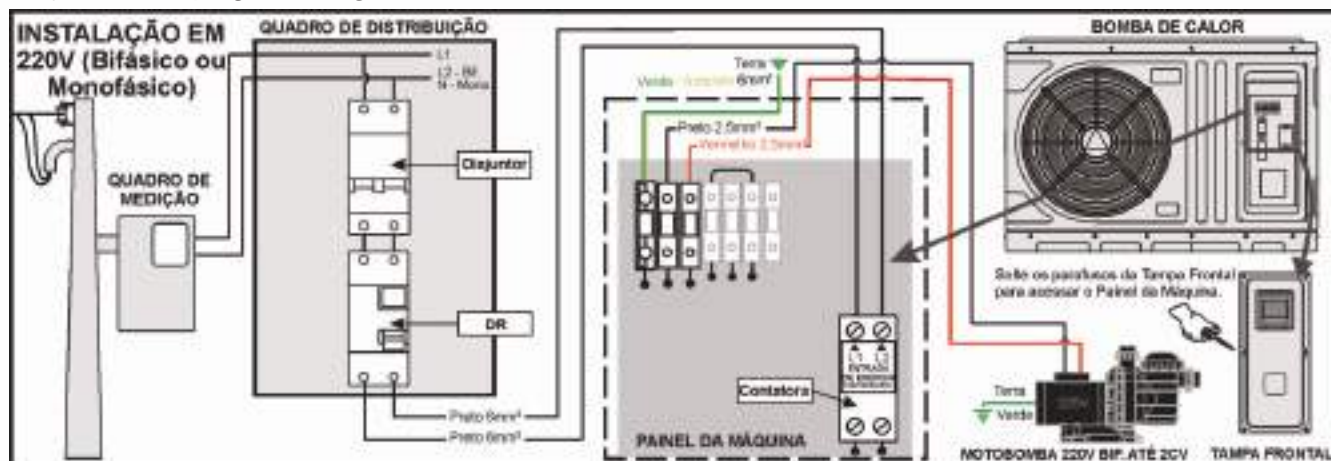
INSTALAÇÃO EM 220V (Bifásico ou Monofásico)

QUADRO DE DISTRIBUIÇÃO

L1
L2 - Bi
N - Mono

Disjuntor

DR

QUADRO DE MEDIÇÃO

Preto 6mm²
Preto 6mm²

Terra
Verde / Amarelo 6mm²
Preto 2.5mm²
Vermelho 2.5mm²

L1 L2
ENTRADA
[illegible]

Contatora

PAINEL DA MÁQUINA

BOMBA DE CALOR

Solte os parafusos da Tampa Frontal para acessar o Painel da Máquina.

Terra
Verde

MOTOBOMBA 220V BIF. ATÉ 2CV

TAMPA FRONTAL